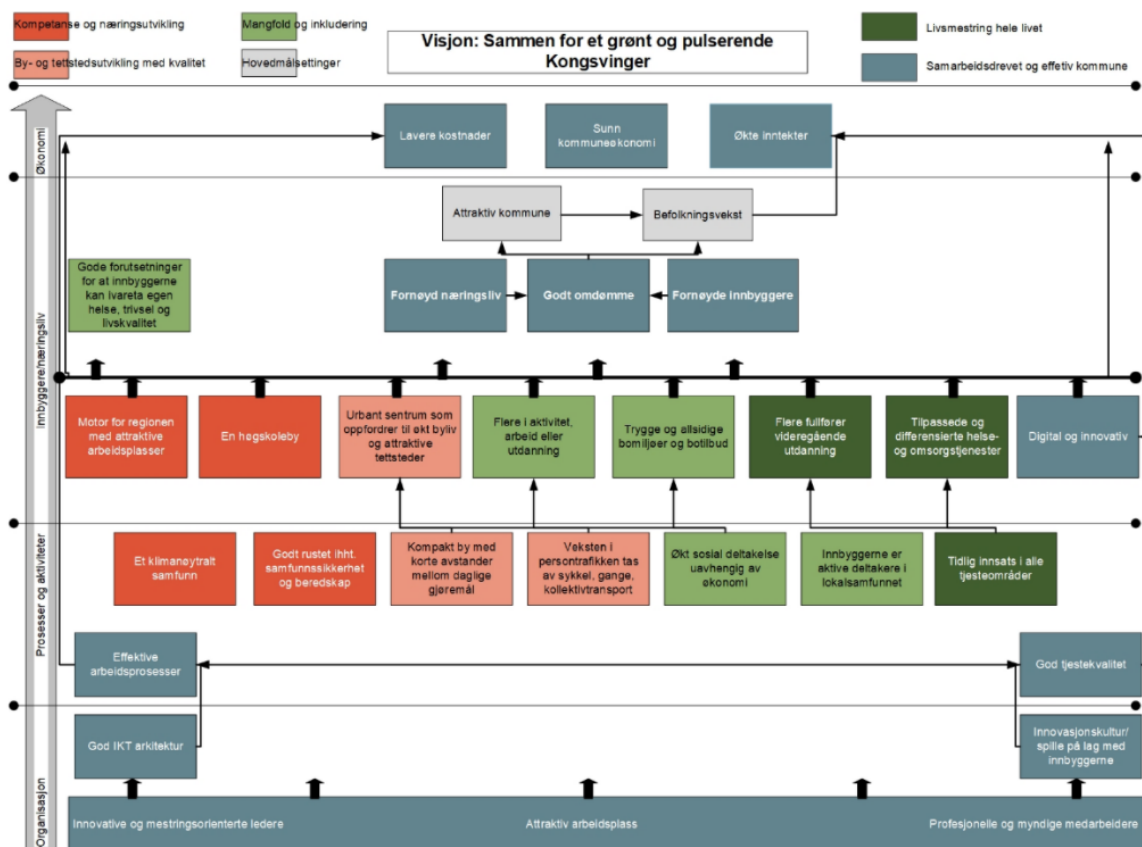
Kompetanse og næringsutvikling

Mangfold og inkludering

By- og tettstedsutvikling med kvalitet

Hovedmålsettinger

Visjon: Sammen for et grønt og pulserende Kongsvinger

Livsmestring hele livet

Samarbeidsdrevet og effetiv kommune

Økonomi

Lavere kostnader

Sunn kommuneøkonomi

Økte inntekter

Attraktiv kommune

Befolkningsvekst

Innbyggere/næringsliv

Gode forutsetninger for at innbyggerne kan ivareta egen helse, trivsel og livskvalitet

Fornøyd næringsliv

Godt omdømme

Fornøyde innbyggere

Motor for regionen med attraktive arbeidsplasser

En høgskoleby

Urbant sentrum som oppfordrer til økt byliv og attraktive tettsteder

Flere i aktivitet, arbeid eller utdanning

Trygge og allsidige bomiljøer og botilbud

Flere fullfører videregående utdanning

Tilpassede og differensierte helse- og omsorgstjenester

Digital og innovativ

Prosesser og aktiviteter

Et klimanøytralt samfunn

Godt rustet ihht. samfunnssikkerhet og beredskap

Kompakt by med korte avstander mellom daglige gjøremål

Veksten i persontrafikken tas av sykkel, gange, kollektivtransport

Økt sosial deltakelse uavhengig av økonomi

Innbyggerne er aktive deltakere i lokalsamfunnet

Tidlig innsats i alle tjesteområder

Effektive arbeidsprosesser

God tjestekvalitet

Organisasjon

God IKT arkitektur

Innovasjonskultur/ spille på lag med innbyggerne

Innovative og mestringsorienterte ledere

Attraktiv arbeidsplass

Profesjonelle og myndige medarbeidere